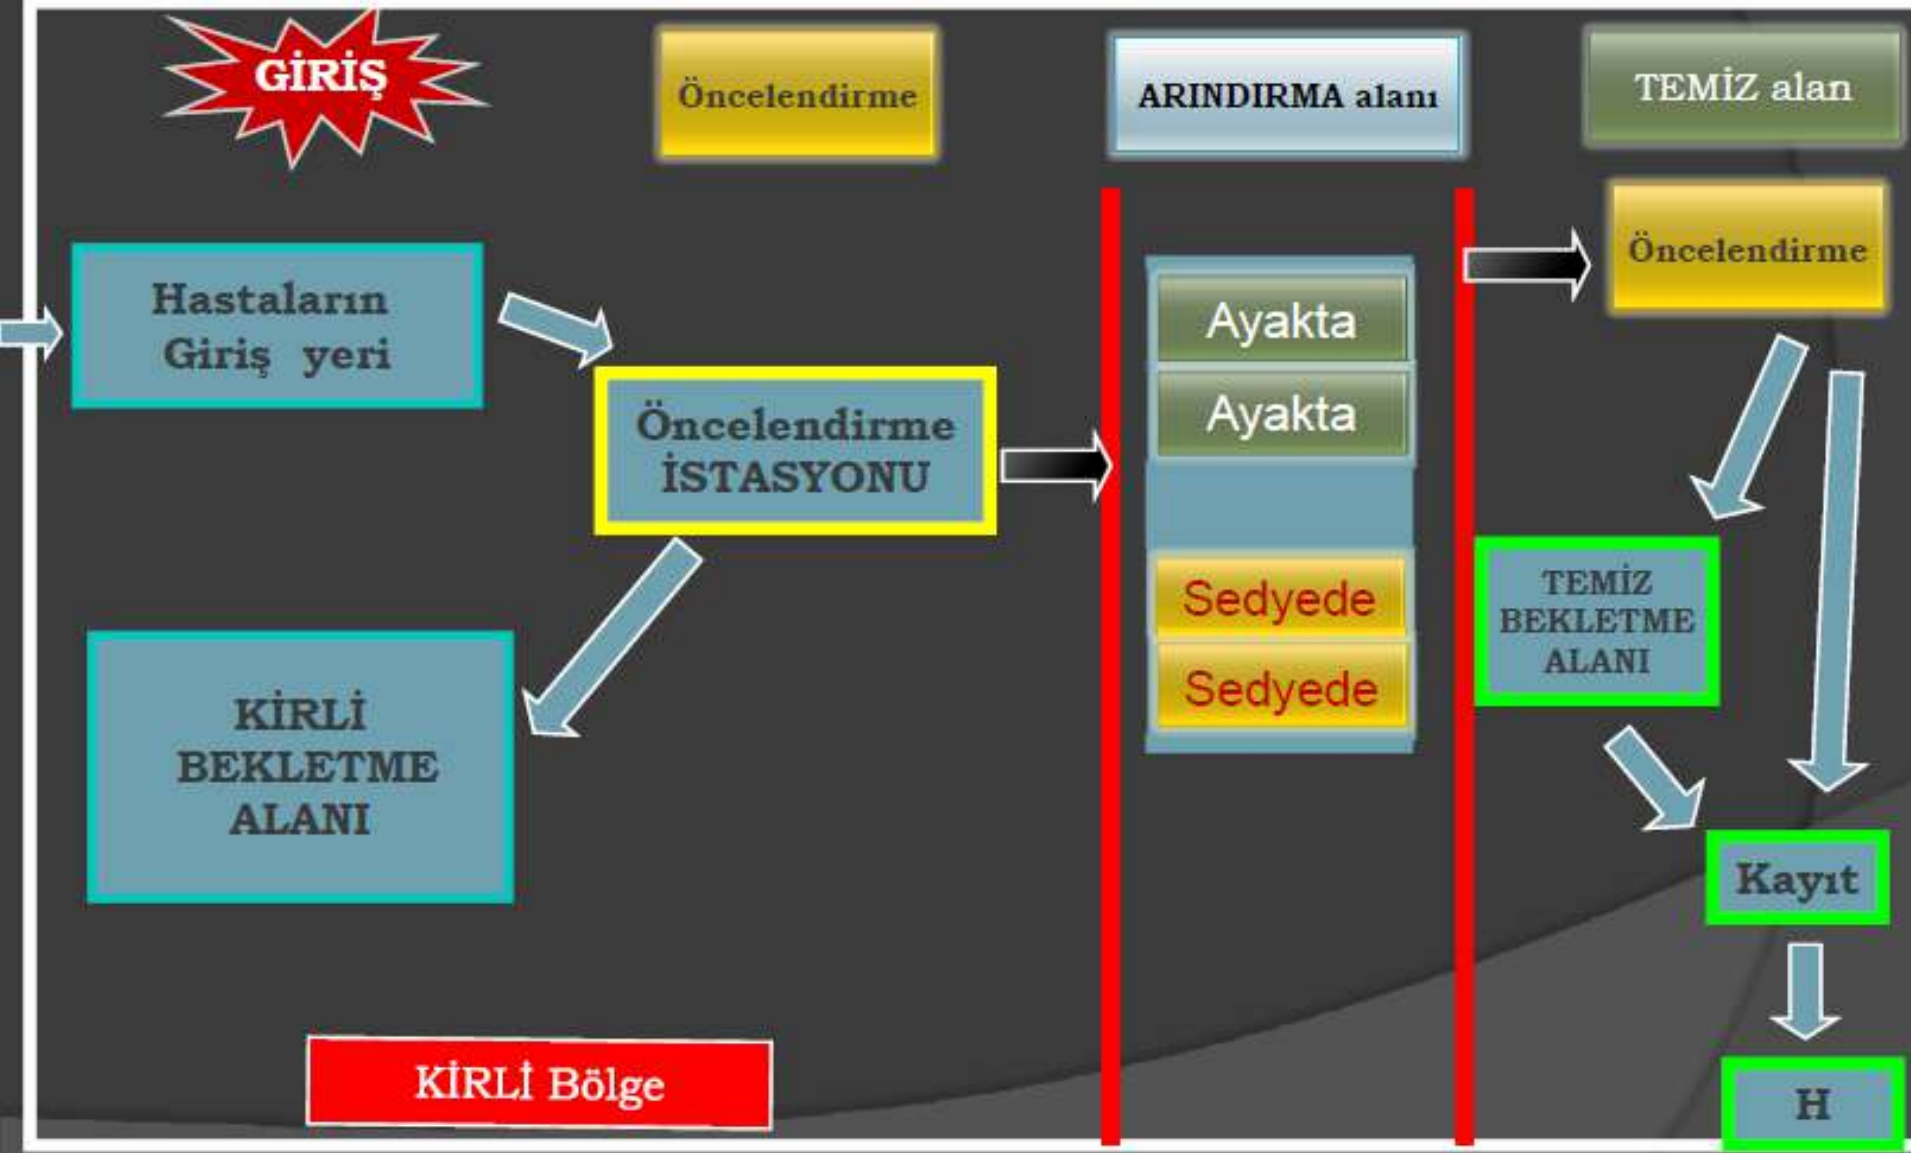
GİRİŞ

Öncelendirme

ARINDIRMA alanı

TEMİZ alan

Hastaların Giriş yeri

Öncelendirme İSTASYONU

KİRLİ BEKLETME ALANI

KİRLİ Bölge

Ayakta

Ayakta

Sedyede

Sedyede

Öncelendirme

TEMİZ BEKLETME ALANI

Kayıt

H